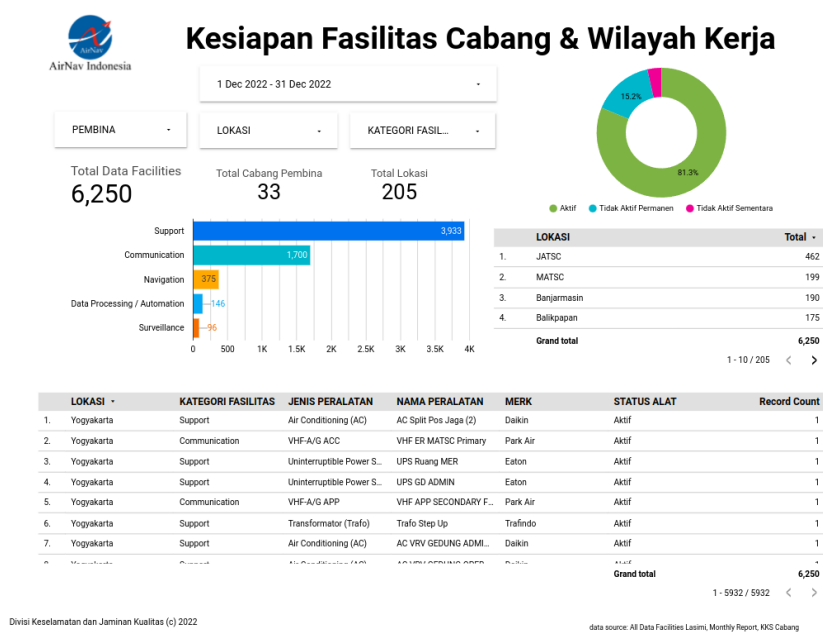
AirNav Indonesia

Kesiapan Fasilitas Cabang & Wilayah Kerja

1 Dec 2022 - 31 Dec 2022

PEMBINA

LOKASI

KATEGORI FASIL...

15.2%

81.3%

Aktif Tidak Aktif Permanen Tidak Aktif Sementara

Total Data Facilities
6,250

Total Cabang Pembina
33

Total Lokasi
205

Support 3,933
Communication 1,700
Navigation 375
Data Processing / Automation 146
Surveillance 96

0 500 1K 1.5K 2K 2.5K 3K 3.5K 4K

| | LOKASI | Total |
|---|---|---|
| 1. | JATSC | 462 |
| 2. | MATSC | 199 |
| 3. | Banjarmasin | 190 |
| 4. | Balikpapan | 175 |
| | Grand total | 6,250 |

1 - 10 / 205

| | LOKASI | KATEGORI FASILITAS | JENIS PERALATAN | NAMA PERALATAN | MERK | STATUS ALAT | Record Count |
|---|---|---|---|---|---|---|---|
| 1. | Yogyakarta | Support | Air Conditioning (AC) | AC Split Pos Jaga (2) | Daikin | Aktif | 1 |
| 2. | Yogyakarta | Communication | VHF-A/G ACC | VHF ER MATSC Primary | Park Air | Aktif | 1 |
| 3. | Yogyakarta | Support | Uninterruptible Power S... | UPS Ruang MER | Eaton | Aktif | 1 |
| 4. | Yogyakarta | Support | Uninterruptible Power S... | UPS GD ADMIN | Eaton | Aktif | 1 |
| 5. | Yogyakarta | Communication | VHF-A/G APP | VHF APP SECONDARY F... | Park Air | Aktif | 1 |
| 6. | Yogyakarta | Support | Transformator (Trafo) | Trafo Step Up | Trafindo | Aktif | 1 |
| 7. | Yogyakarta | Support | Air Conditioning (AC) | AC VRV GEDUNG ADMI... | Daikin | Aktif | 1 |
| | | | | | | Grand total | 6,250 |

1 - 5932 / 5932

Divisi Keselamatan dan Jaminan Kualitas (c) 2022

data source: All Data Facilities Lasimi, Monthly Report, KKS Cabang